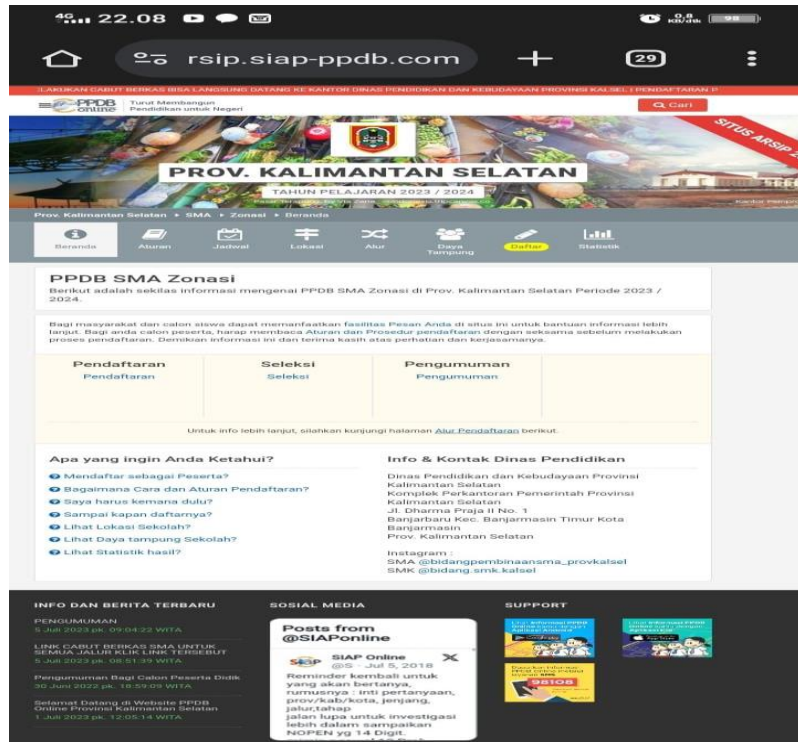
4G 22.08

rsip.siap-ppdb.com

29

LAKUKAN CABUT BERKAS BISA LANGSUNG DATANG KE KANTOR DINAS PENDIDIKAN DAN KEBUDAYAAN PROVINSI KALSEL | PENDAFTARAN P

PPDB online Turut Membangun Pendidikan untuk Negeri

Cari

SITUS ARSIP

PROV. KALIMANTAN SELATAN

TAHUN PELAJARAN 2023 / 2024

Prov. Kalimantan Selatan ▸ SMA ▸ Zonasi ▸ Beranda

Beranda Aturan Jadwal Lokasi Alur Daya Tampung Daftar Statistik

PPDB SMA Zonasi

Berikut adalah sekilas informasi mengenai PPDB SMA Zonasi di Prov. Kalimantan Selatan Periode 2023 / 2024.

Bagi masyarakat dan calon siswa dapat memanfaatkan fasilitas Pesan Anda di situs ini untuk bantuan informasi lebih lanjut. Bagi anda calon peserta, harap membaca Aturan dan Prosedur pendaftaran dengan seksama sebelum melakukan proses pendaftaran. Demikian informasi ini dan terima kasih atas perhatian dan kerjasamanya.

| Pendaftaran | Seleksi | Pengumuman |
|---|---|---|
| Pendaftaran | Seleksi | Pengumuman |

Untuk info lebih lanjut, silahkan kunjungi halaman Alur Pendaftaran berikut.

Apa yang ingin Anda Ketahui?

Mendaftar sebagai Peserta?
Bagaimana Cara dan Aturan Pendaftaran?
Saya harus kemana dulu?
Sampai kapan daftarnya?
Lihat Lokasi Sekolah?
Lihat Daya tampung Sekolah?
Lihat Statistik hasil?

Info & Kontak Dinas Pendidikan

Dinas Pendidikan dan Kebudayaan Provinsi Kalimantan Selatan
Komplek Perkantoran Pemerintah Provinsi Kalimantan Selatan
Jl. Dharma Praja II No. 1
Banjarbaru Kec. Banjarmasin Timur Kota Banjarmasin
Prov. Kalimantan Selatan

Instagram :
SMA @bidangpembinaansma_provkalsel
SMK @bidang.smk.kalsel

INFO DAN BERITA TERBARU

PENGUMUMAN
5 Juli 2023 pk. 09:04:22 WITA

LINK CABUT BERKAS BAGI SMA UNTUK SEMUA JALUR KLIK LINK TERSEBUT
5 Juli 2023 pk. 08:51:39 WITA

Pengumuman Bagi Calon Peserta Didik
30 Juni 2022 pk. 18:59:09 WITA

Selamat Datang di Website PPDB Online Provinsi Kalimantan Selatan
1 Juli 2023 pk. 12:05:14 WITA

SOSIAL MEDIA

Posts from @SIAPonline

SIAP Online
@S · Jul 5, 2018

Reminder kembali untuk yang akan bertanya, rumusnya : inti pertanyaan, prov/kab/kota, jenjang, jalur,tahap
jalan lupa untuk investigasi lebih dalam sampaikan NOPEN yg 14 Digit.

SUPPORT

98108